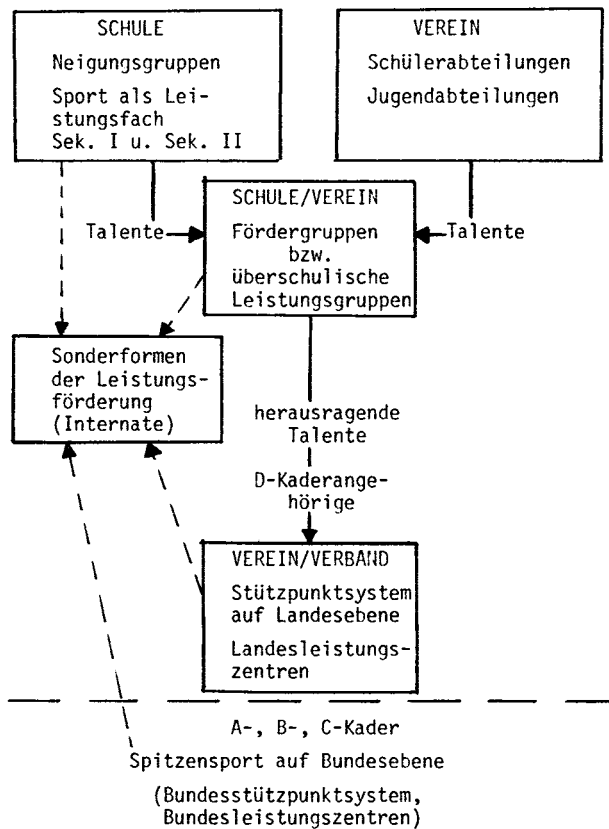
SCHULE
Neigungsgruppen
Sport als Leistungsfach
Sek. I u. Sek. II

VEREIN
Schülerabteilungen
Jugendabteilungen

Talente

SCHULE/VEREIN
Fördergruppen bzw. überschulische Leistungsgruppen

Talente

Sonderformen der Leistungsförderung (Internate)

herausragende Talente

D-Kaderangehörige

VEREIN/VERBAND
Stützpunktsystem auf Landesebene
Landesleistungszentren

A-, B-, C-Kader
Spitzensport auf Bundesebene
(Bundesstützpunktsystem, Bundesleistungszentren)